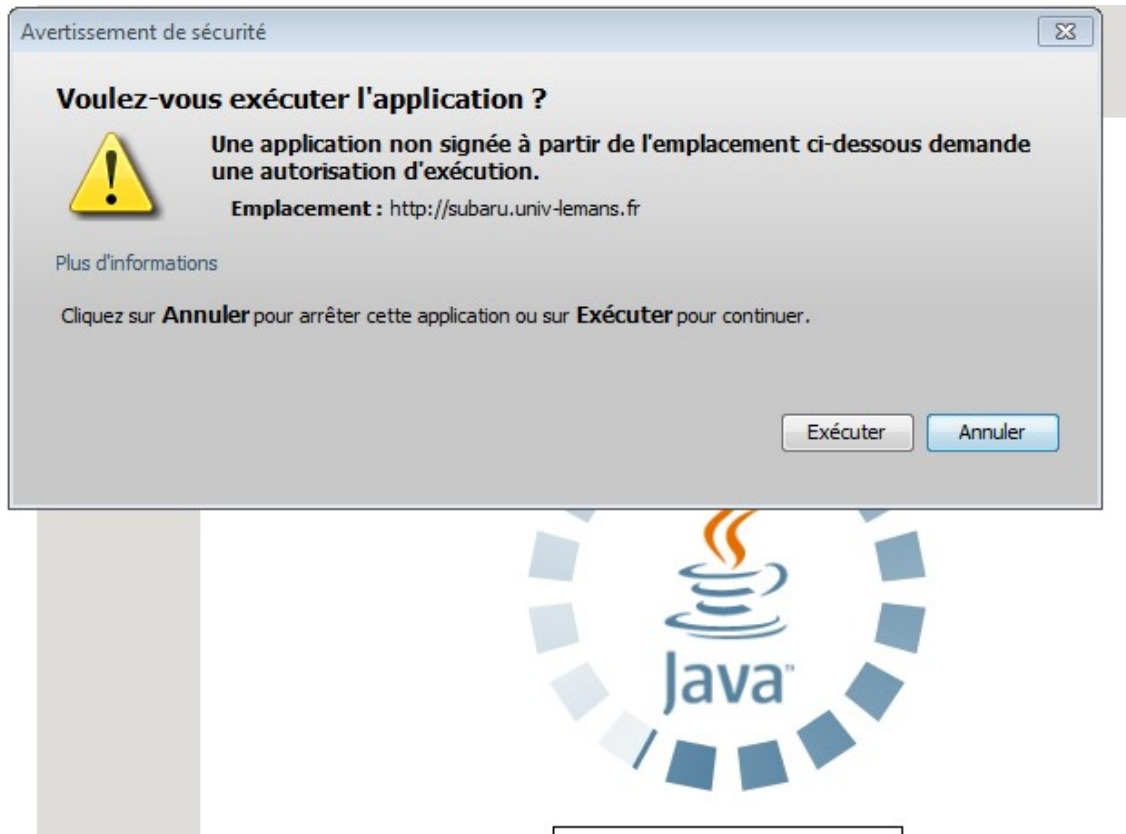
Avertissement de sécurité

Voulez-vous exécuter l'application ?

Une application non signée à partir de l'emplacement ci-dessous demande une autorisation d'exécution.

Emplacement : http://subaru.univ-lemans.fr

Plus d'informations

Cliquez sur Annuler pour arrêter cette application ou sur Exécuter pour continuer.

Exécuter

Annuler

Java